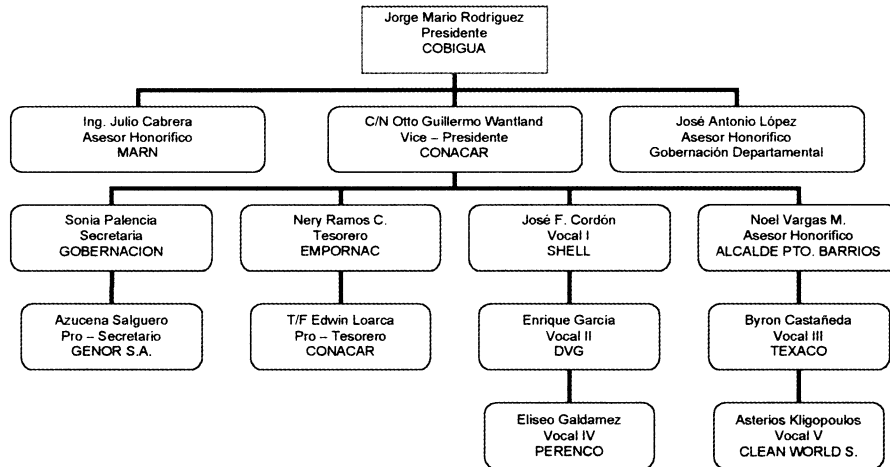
Jorge Mario Rodriguez
Presidente
COBIGUA

Ing. Julio Cabrera
Asesor Honorifico
MARN

C/N Otto Guillermo Wantland
Vice – Presidente
CONACAR

José Antonio López
Asesor Honorifico
Gobernación Departamental

Sonia Palencia
Secretaria
GOBERNACION

Nery Ramos C.
Tesorero
EMPORNAC

José F. Cordón
Vocal I
SHELL

Noel Vargas M.
Asesor Honorifico
ALCALDE PTO. BARRIOS

Azucena Salguero
Pro – Secretario
GENOR S.A.

T/F Edwin Loarca
Pro – Tesorero
CONACAR

Enrique Garcia
Vocal II
DVG

Byron Castañeda
Vocal III
TEXACO

Eliseo Galdamez
Vocal IV
PERENCO

Asterios Kligopoulos
Vocal V
CLEAN WORLD S.